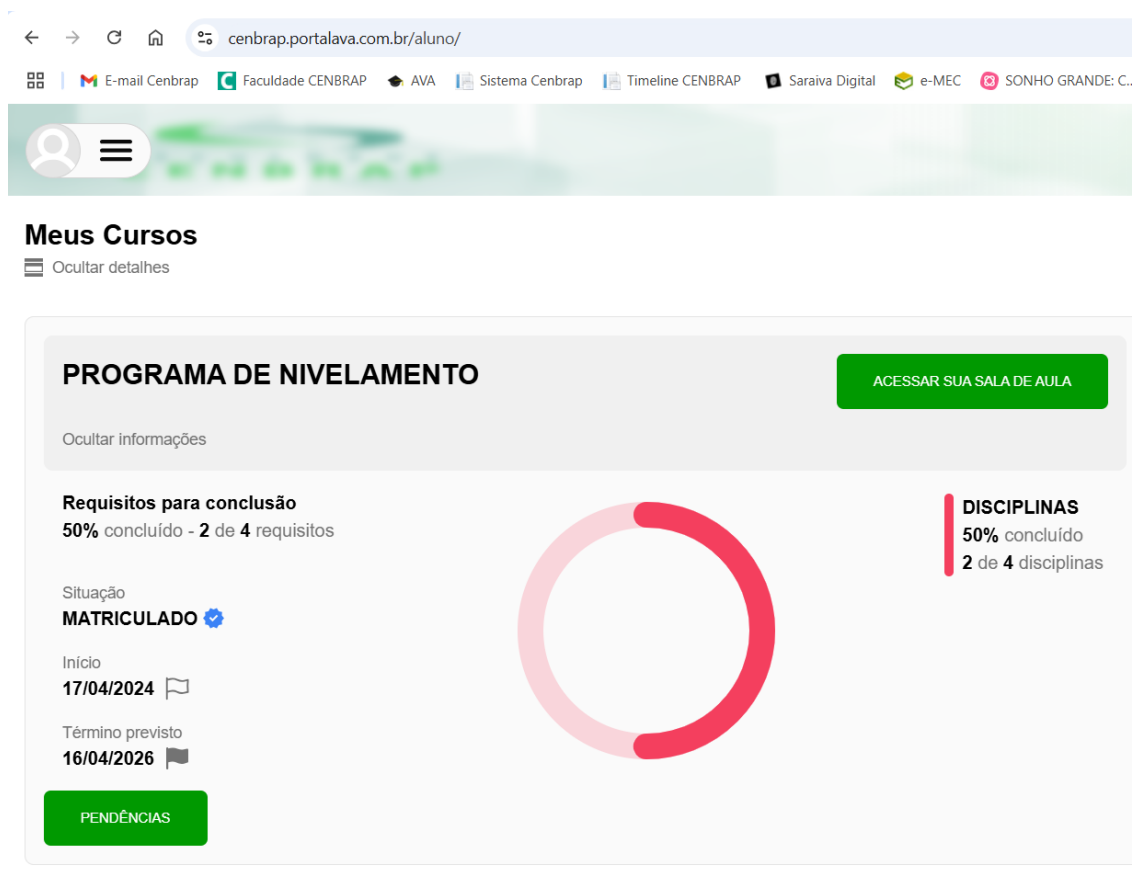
cenbrap.portalava.com.br/aluno/

E-mail Cenbrap  Faculdade CENBRAP  AVA  Sistema Cenbrap  Timeline CENBRAP  Saraiva Digital  e-MEC  SONHO GRANDE: C...

Meus Cursos
Ocultar detalhes

PROGRAMA DE NIVELAMENTO
ACESSAR SUA SALA DE AULA
Ocultar informações

Requisitos para conclusão
50% concluído - 2 de 4 requisitos

DISCIPLINAS
50% concluído
2 de 4 disciplinas

Situação
MATRICULADO

Início
17/04/2024

Término previsto
16/04/2026

PENDÊNCIAS